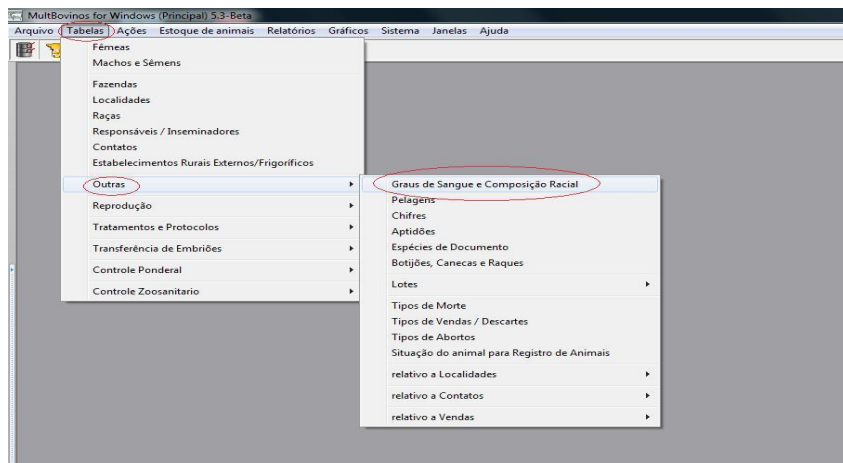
MultBovinos for Windows (Principal) 5.3-Beta

Arquivo Tabelas Ações Estoque de animais Relatórios Gráficos Sistema Janelas Ajuda

Fêmeas
Machos e Sêmens

Fazendas
Localidades
Raças
Responsáveis / Inseminadores
Contatos
Estabelecimentos Rurais Externos/Frigoríficos

Outras
Reprodução
Tratamentos e Protocolos
Transferência de Embriões
Controle Ponderal
Controle Zoosanitario

Graus de Sangue e Composição Racial
Pelagens
Chifres
Aptidões
Espécies de Documento
Botijões, Canecas e Raques
Lotes
Tipos de Morte
Tipos de Vendas / Descartes
Tipos de Abortos
Situação do animal para Registro de Animais
relativo a Localidades
relativo a Contatos
relativo a Vendas